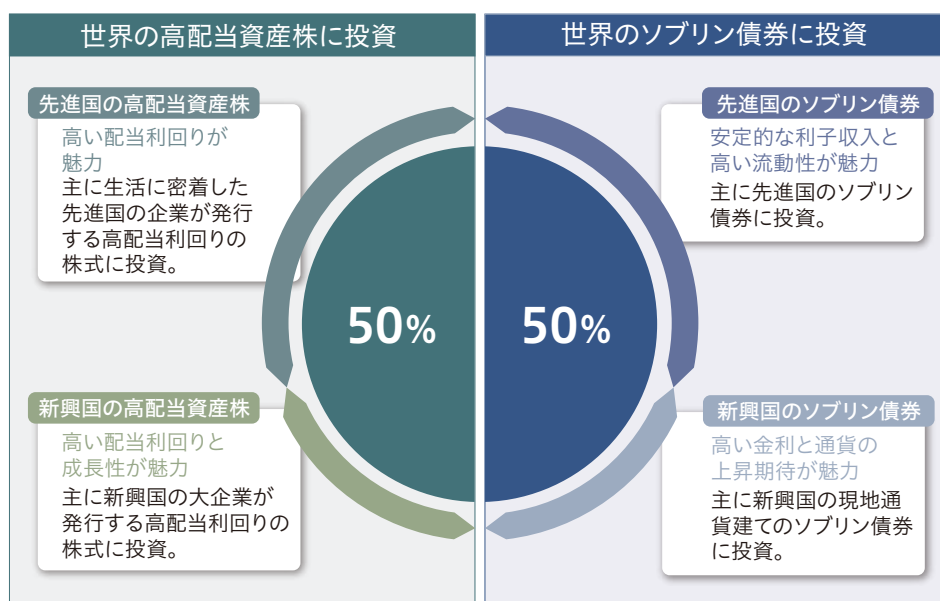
世界の高配当資産株に投資

先進国の高配当資産株

高い配当利回りが魅力

主に生活に密着した先進国の企業が発行する高配当利回りの株式に投資。

新興国の高配当資産株

高い配当利回りと成長性が魅力

主に新興国の大企業が発行する高配当利回りの株式に投資。

50%

世界のソブリン債券に投資

先進国のソブリン債券

安定的な利子収入と高い流動性が魅力

主に先進国のソブリン債券に投資。

新興国のソブリン債券

高い金利と通貨の上昇期待が魅力

主に新興国の現地通貨建てのソブリン債券に投資。

50%